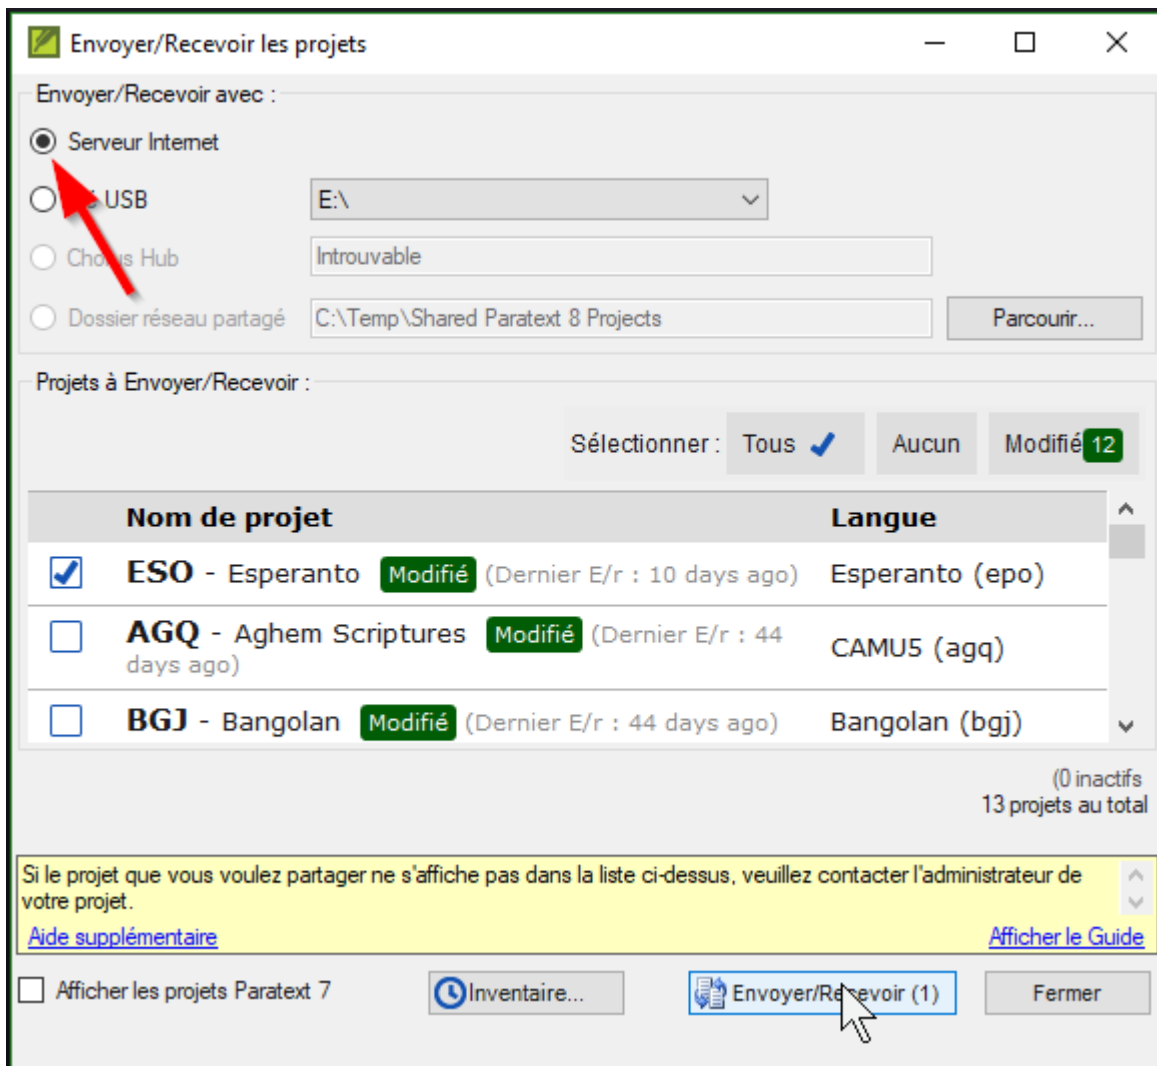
Envoyer/Recevoir les projets

Envoyer/Recevoir avec :

Serveur Internet

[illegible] USB

E:\

Cho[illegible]s Hub

Introuvable

Dossier réseau partagé

C:\Temp\Shared Paratext 8 Projects

Parcourir...

Projets à Envoyer/Recevoir :

Sélectionner : Tous Aucun Modifié 12

| | Nom de projet | Langue |
|---|---|---|
| ☑ | **ESO** - Esperanto Modifié (Dernier E/r : 10 days ago) | Esperanto (epo) |
| ☐ | **AGQ** - Aghem Scriptures Modifié (Dernier E/r : 44 days ago) | CAMU5 (agq) |
| ☐ | **BGJ** - Bangolan Modifié (Dernier E/r : 44 days ago) | Bangolan (bgj) |

(0 inactifs
13 projets au total

Si le projet que vous voulez partager ne s'affiche pas dans la liste ci-dessus, veuillez contacter l'administrateur de votre projet.

Aide supplémentaire

Afficher le Guide

Afficher les projets Paratext 7

Inventaire...

Envoyer/Re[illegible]evoir (1)

Fermer